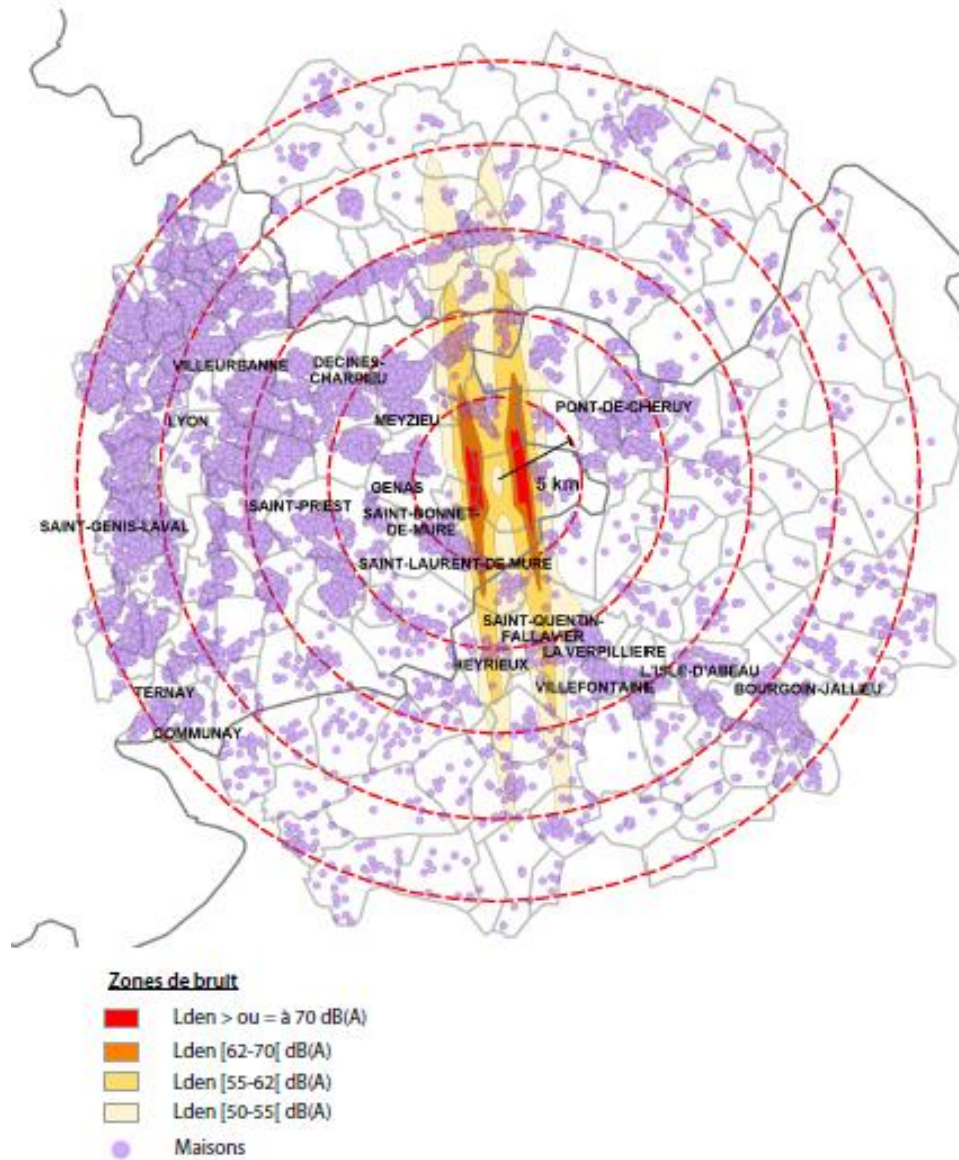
VILLEURBANNE

DECINES-CHARPIEU

LYON

MEYZIEU

PONT-DE-CHERUY

5 km

GENAS

SAINT-PRIEST

SAINT-BONNET-DE-MURE

SAINT-GENIS-LAVAL

SAINT-LAURENT-DE-MURE

SAINT-QUENTIN-FALLAVIER

HEYRIEUX

LA VERPILLIERE

L'ISLE-D'ABEAU

VILLEFONTAINE

BOURGOIN-JALLIEU

TERNAY

COMMUNAY

Zones de bruit

Lden > ou = à 70 dB(A)

Lden [62-70[ dB(A)

Lden [55-62[ dB(A)

Lden [50-55[ dB(A)

Maisons